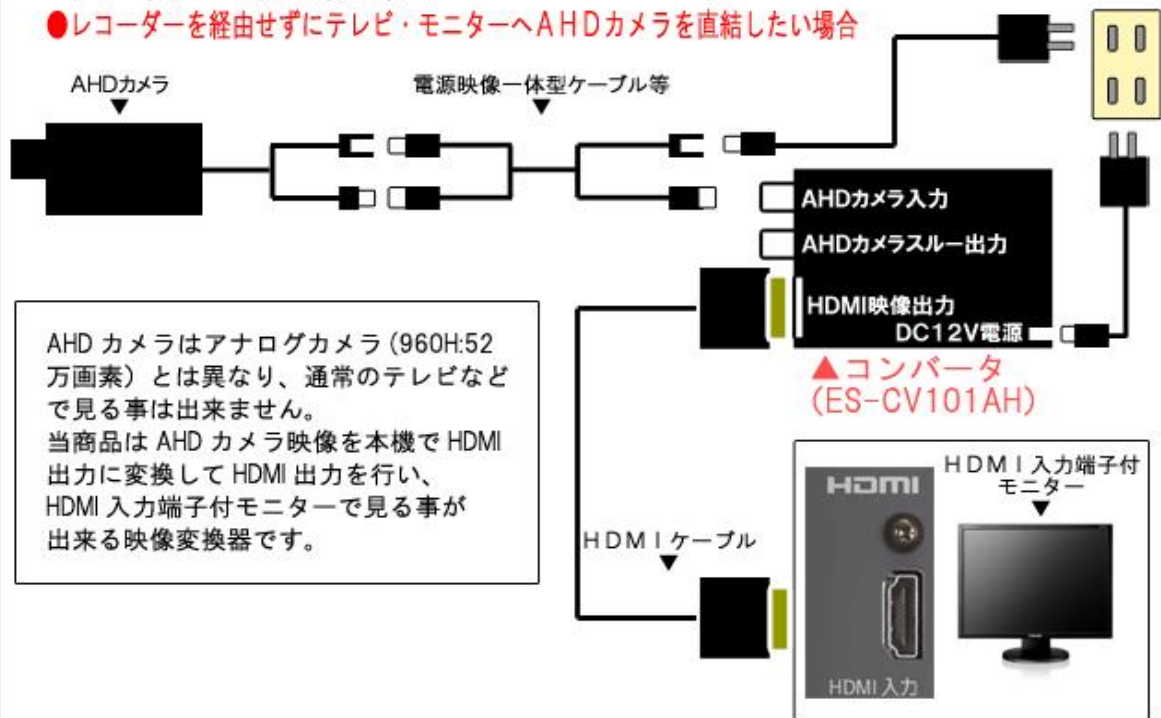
●レコーダーを経由せずにテレビ・モニターへＡＨＤカメラを直結したい場合

AHDカメラ
▼

電源映像一体型ケーブル等
▼

AHDカメラ入力
AHDカメラスルー出力
HDMI映像出力
DC12V電源

▲コンバータ
(ES-CV101AH)

AHD カメラはアナログカメラ（960H:52万画素）とは異なり、通常のテレビなどで見る事は出来ません。
当商品は AHD カメラ映像を本機で HDMI 出力に変換して HDMI 出力を行い、HDMI 入力端子付モニターで見る事が出来る映像変換器です。

ＨＤＭＩケーブル
▼

HDMI
HDMI 入力

ＨＤＭＩ入力端子付
モニター
▼